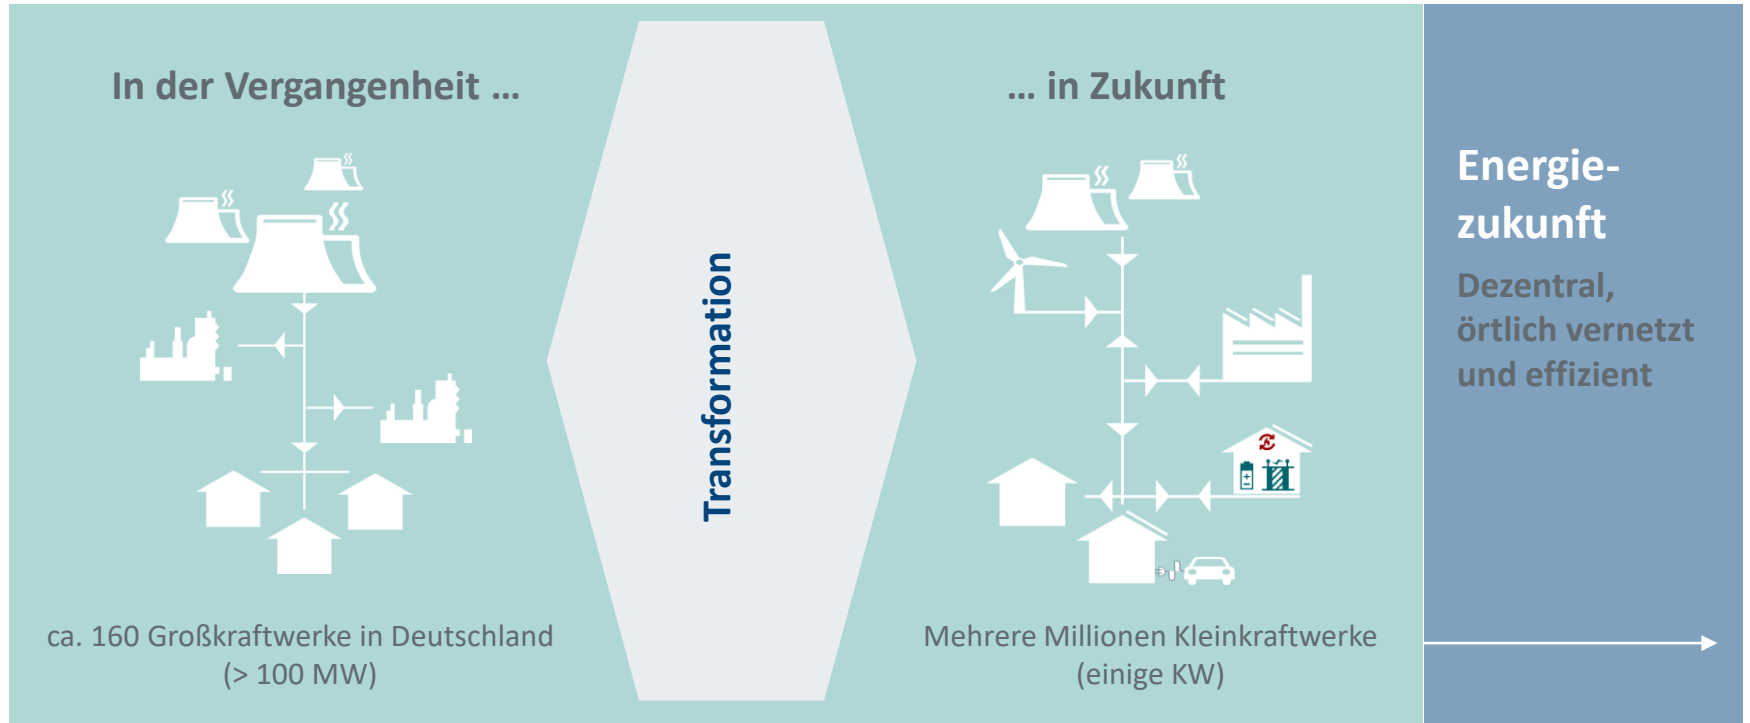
In der Vergangenheit …

ca. 160 Großkraftwerke in Deutschland (> 100 MW)

Transformation

… in Zukunft

Mehrere Millionen Kleinkraftwerke (einige KW)

Energiezukunft

Dezentral, örtlich vernetzt und effizient